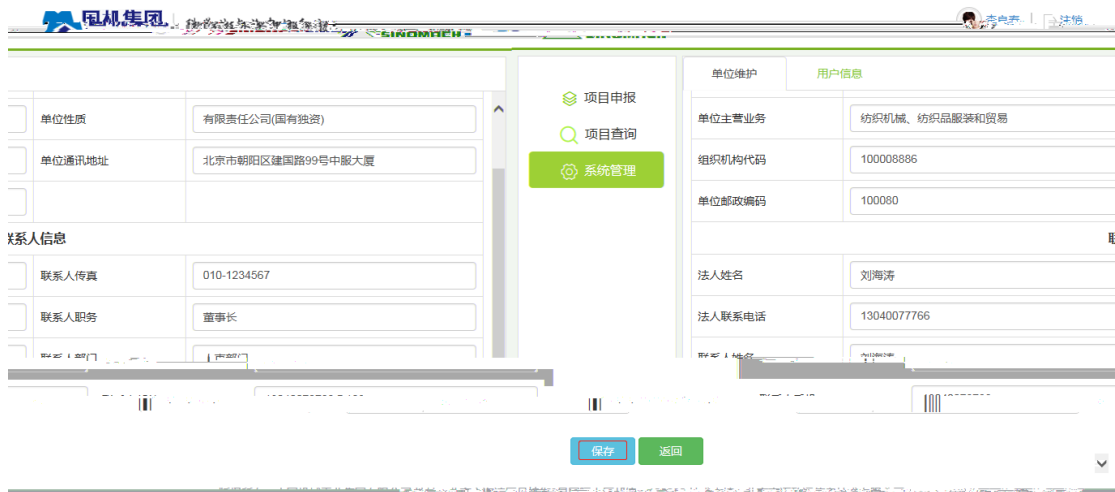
国机集团

SINOMACH

李良幸 | 注销

单位性质

有限责任公司(国有独资)

单位通讯地址

北京市朝阳区建国路99号中服大厦

联系人信息

联系人传真

010-1234567

联系人职务

董事长

联系人部门

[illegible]

项目申报

项目查询

系统管理

单位维护

用户信息

单位主营业务

纺织机械、纺织品服装和贸易

组织机构代码

100008886

单位邮政编码

100080

法人姓名

刘海涛

法人联系电话

13040077766

联系人姓名

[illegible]

保存

返回